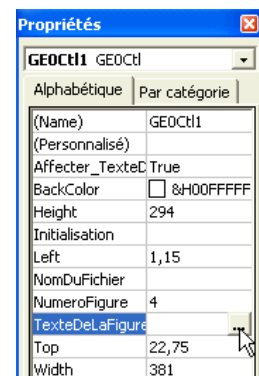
Propriétés

GEOCtl1 GEOCtl

Alphabétique | Par catégorie

| | |
|---|---|
| (Name) | GEOCtl1 |
| (Personnalisé) | |
| Affecter_TexteD | True |
| BackColor | &H00FFFFFF |
| Height | 294 |
| Initialisation | |
| Left | 1,15 |
| NomDuFichier | |
| NumeroFigure | 4 |
| TexteDeLaFigure | ... |
| Top | 22,75 |
| Width | 381 |